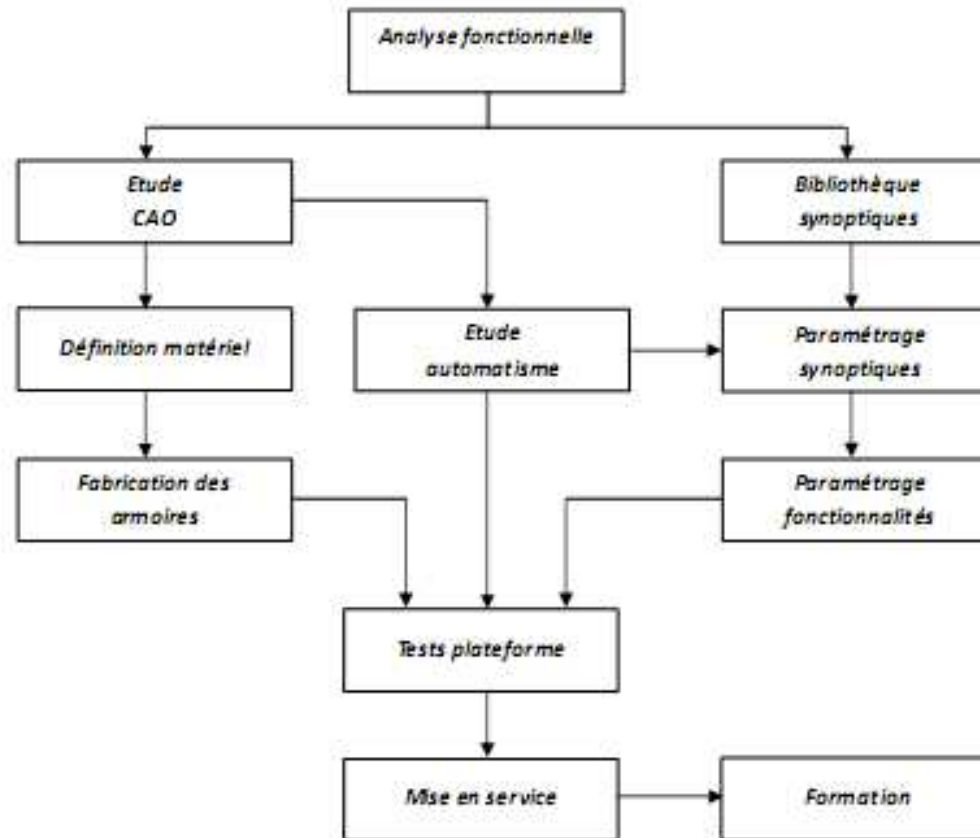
Analyse fonctionnelle

Etude
CAO

Bibliothèque
synoptiques

Définition matériel

Etude
automatisme

Paramétrage
synoptiques

Fabrication des
armoires

Paramétrage
fonctionnalités

Tests plateforme

Mise en service

Formation